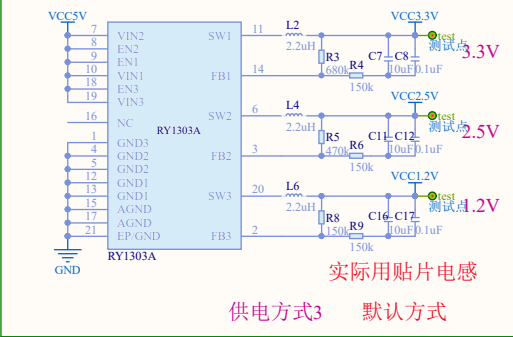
VCC5V

7 VIN2
8 EN2
9 EN1
10 VIN1
18 EN3
19 VIN3
16 NC
1 GND3
4 GND2
5 GND2
12 GND1
13 GND1
15 AGND
17 AGND
21 EP/GND

GND

RY1303A

RY1303A

SW1 11
FB1 14
SW2 6
FB2 3
SW3 20
FB3 2

L2 2.2uH
R3 680k
R4 150k
C7 C8 10uF 0.1uF
VCC3.3V
test
测试点
3.3V

L4 2.2uH
R5 470k
R6 150k
C11 C12 10uF 0.1uF
VCC2.5V
test
测试点
2.5V

L6 2.2uH
R8 150k
R9 150k
C16 C17 10uF 0.1uF
VCC1.2V
test
测试点
1.2V

实际用贴片电感

供电方式3 默认方式